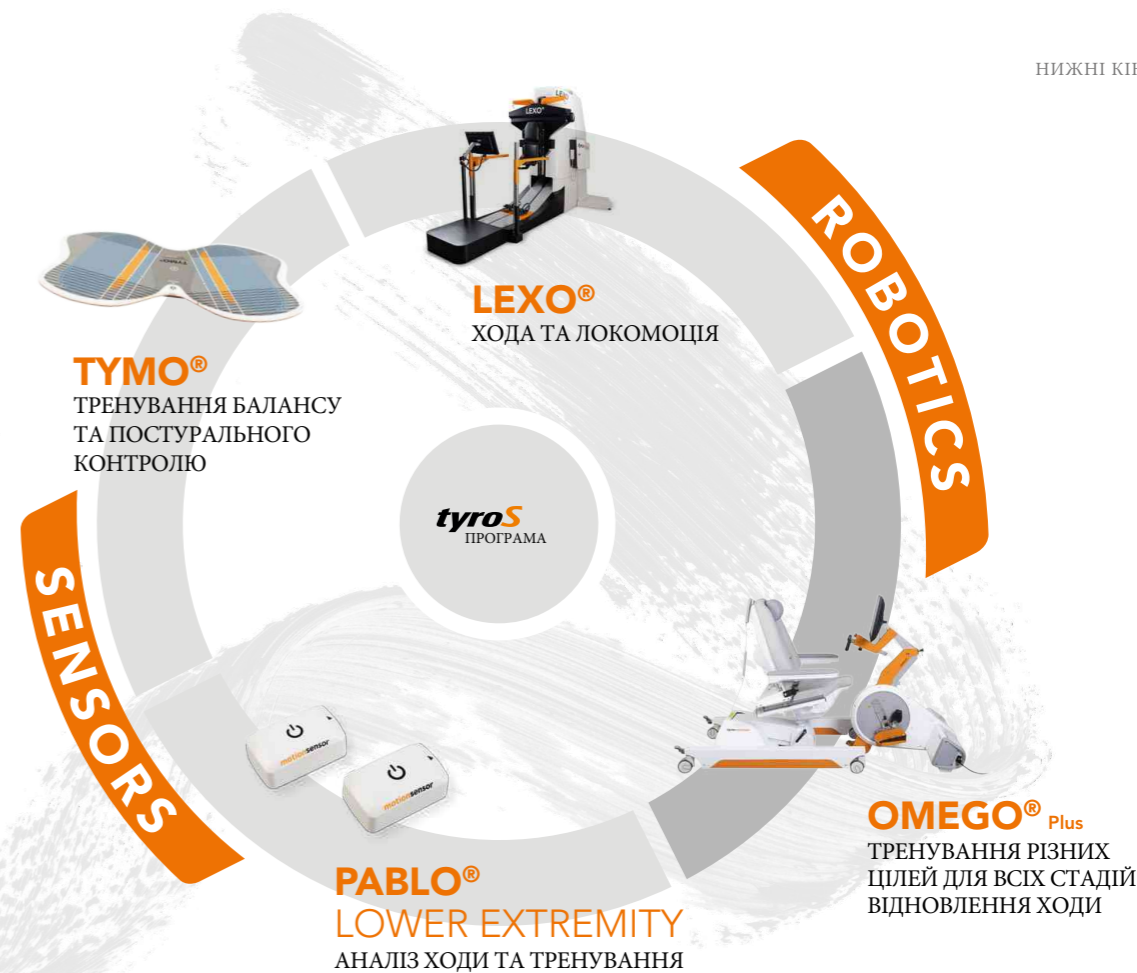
НИЖНІ КІ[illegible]

ROBOTICS

LEXO®
ХОДА ТА ЛОКОМОЦІЯ

TYMO®
ТРЕНУВАННЯ БАЛАНСУ ТА ПОСТУРАЛЬНОГО КОНТРОЛЮ

tyroS
ПРОГРАМА

SENSORS

motionsensor

motionsensor

OMEGO® Plus
ТРЕНУВАННЯ РІЗНИХ ЦІЛЕЙ ДЛЯ ВСІХ СТАДІЙ ВІДНОВЛЕННЯ ХОДИ

PABLO®
LOWER EXTREMITY
АНАЛІЗ ХОДИ ТА ТРЕНУВАННЯ